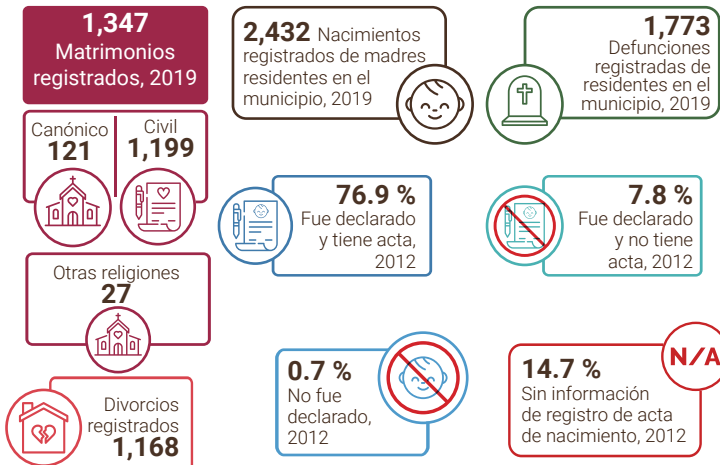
1,347
Matrimonios registrados, 2019

Canónico
121

Civil
1,199

Otras religiones
27

Divorcios registrados
1,168

2,432 Nacimientos registrados de madres residentes en el municipio, 2019

76.9 %
Fue declarado y tiene acta, 2012

0.7 %
No fue declarado, 2012

1,773
Defunciones registradas de residentes en el municipio, 2019

7.8 %
Fue declarado y no tiene acta, 2012

N/A

14.7 %
Sin información de registro de acta de nacimiento, 2012